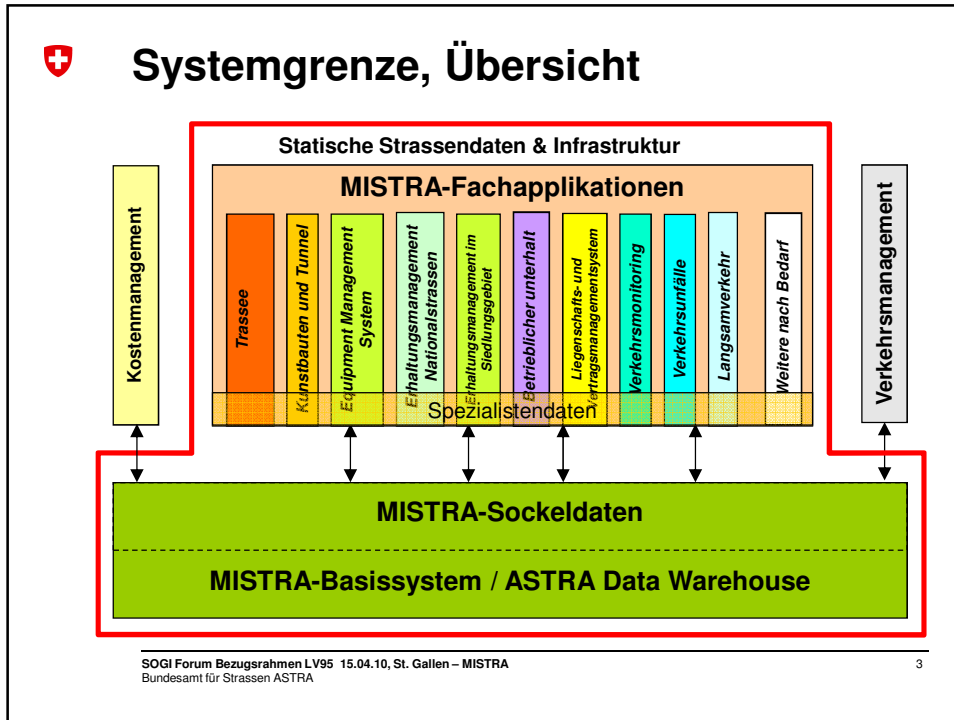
Systemgrenze, Übersicht

Statische Strassendaten & Infrastruktur

MISTRA-Fachapplikationen

Kostenmanagement

Trassee

Kunstbauten und Tunnel

Equipment Management System

Erhaltungsmanagement Nationalstrassen

Erhaltungsmanagement im Siedlungsgebiet

Betrieblicher unterhalt

Liegenschafts- und Vertragsmanagementsystem

Verkehrsmonitoring

Verkehrsunfälle

Langsamverkehr

Weitere nach Bedarf

Verkehrsmanagement

Spezialistendaten

MISTRA-Sockeldaten

MISTRA-Basissystem / ASTRA Data Warehouse

SOGI Forum Bezugsrahmen LV95 15.04.10, St. Gallen – MISTRA
Bundesamt für Strassen ASTRA

3